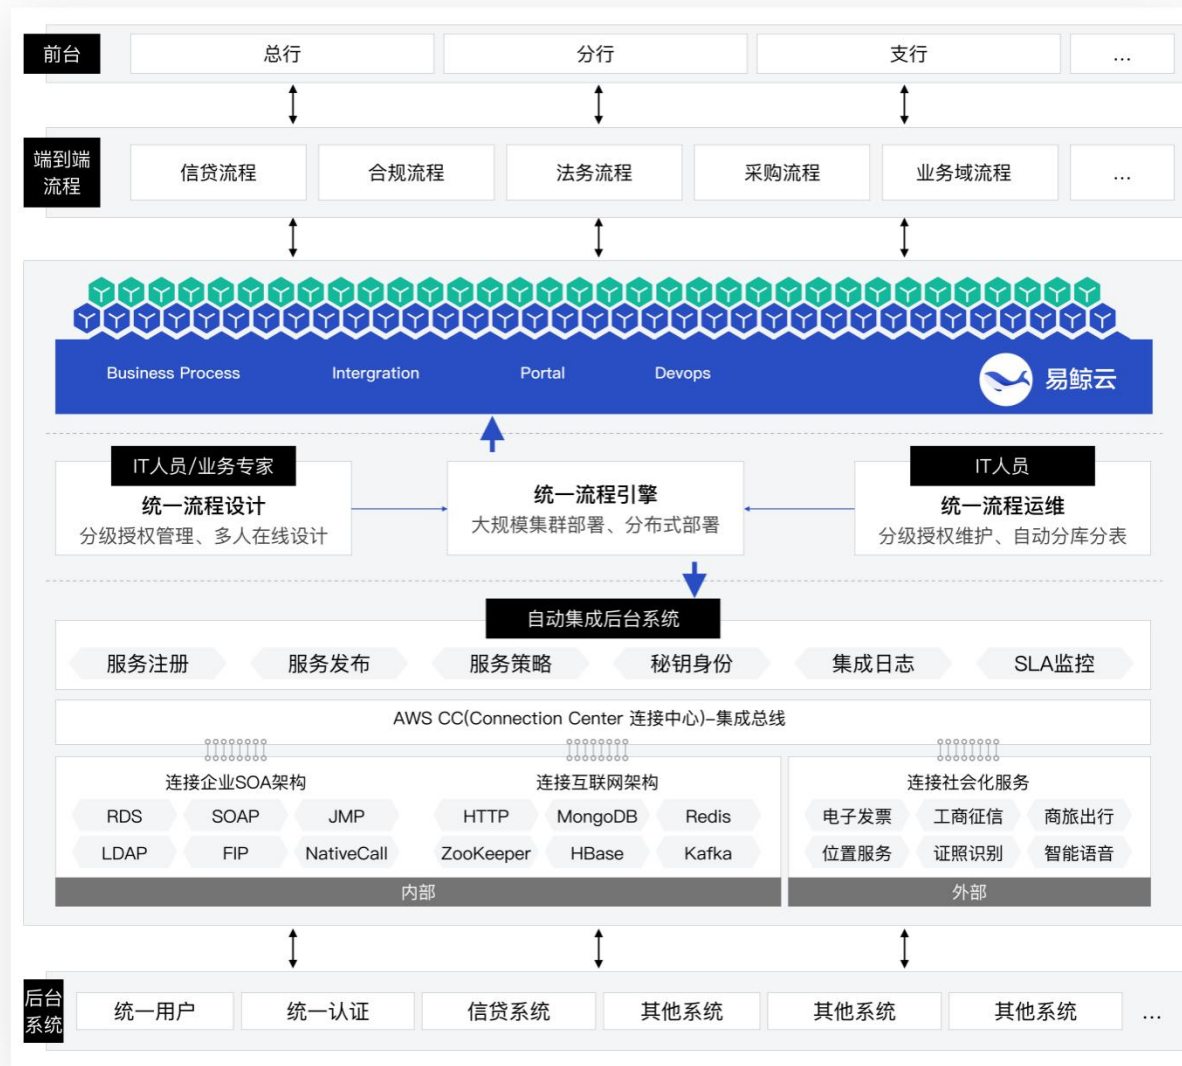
前台
总行
分行
支行
...

端到端流程
信贷流程
合规流程
法务流程
采购流程
业务域流程
...

Business Process
Intergration
Portal
Devops
易鲸云

IT人员/业务专家
统一流程设计
分级授权管理、多人在线设计

统一流程引擎
大规模集群部署、分布式部署

IT人员
统一流程运维
分级授权维护、自动分库分表

自动集成后台系统
服务注册
服务发布
服务策略
秘钥身份
集成日志
SLA监控

AWS CC(Connection Center 连接中心)–集成总线

连接企业SOA架构
RDS
SOAP
JMP
LDAP
FIP
NativeCall

连接互联网架构
HTTP
MongoDB
Redis
ZooKeeper
HBase
Kafka

内部

连接社会化服务
电子发票
工商征信
商旅出行
位置服务
证照识别
智能语音

外部

后台系统
统一用户
统一认证
信贷系统
其他系统
其他系统
其他系统
...